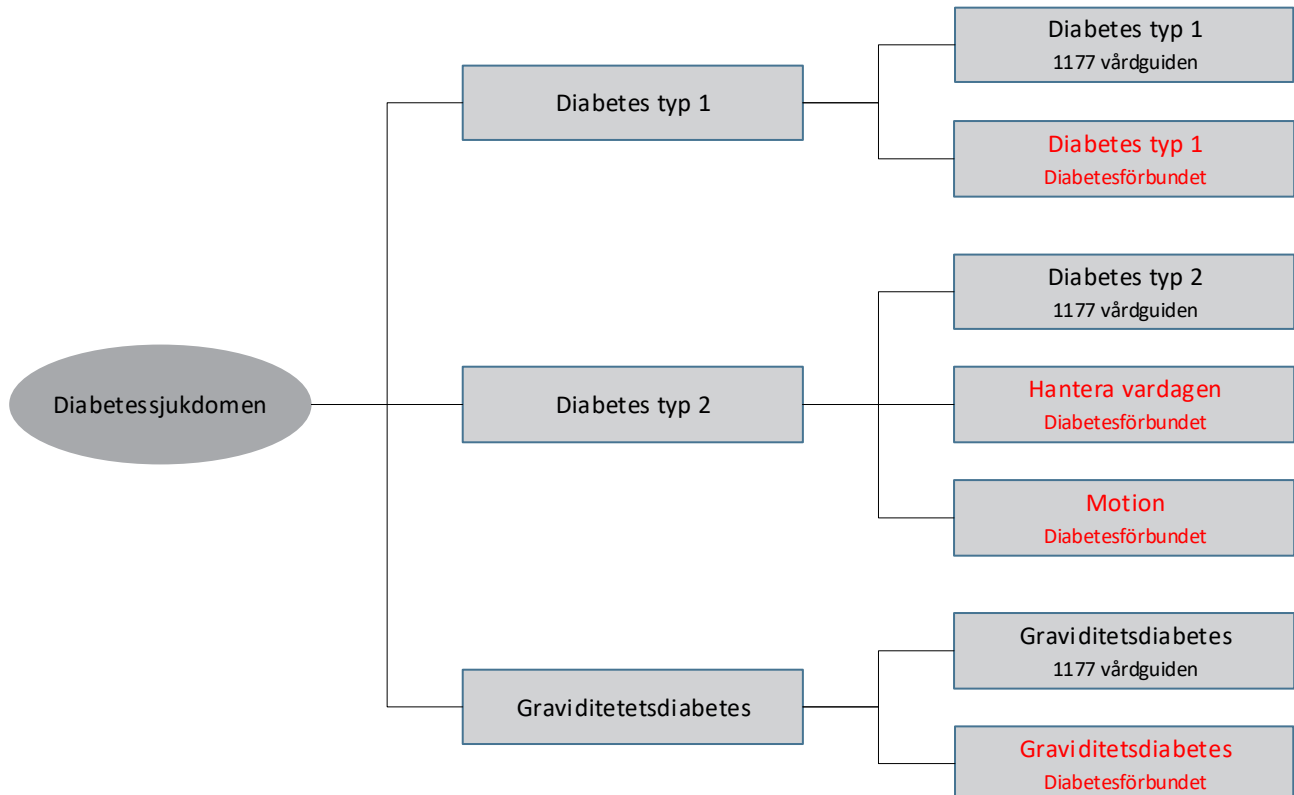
Diabetessjukdomen

Diabetes typ 1

Diabetes typ 1
1177 vårdguiden

Diabetes typ 1
Diabetesförbundet

Diabetes typ 2

Diabetes typ 2
1177 vårdguiden

Hantera vardagen
Diabetesförbundet

Motion
Diabetesförbundet

Graviditetetsdiabetes

Graviditetsdiabetes
1177 vårdguiden

Graviditetsdiabetes
Diabetesförbundet